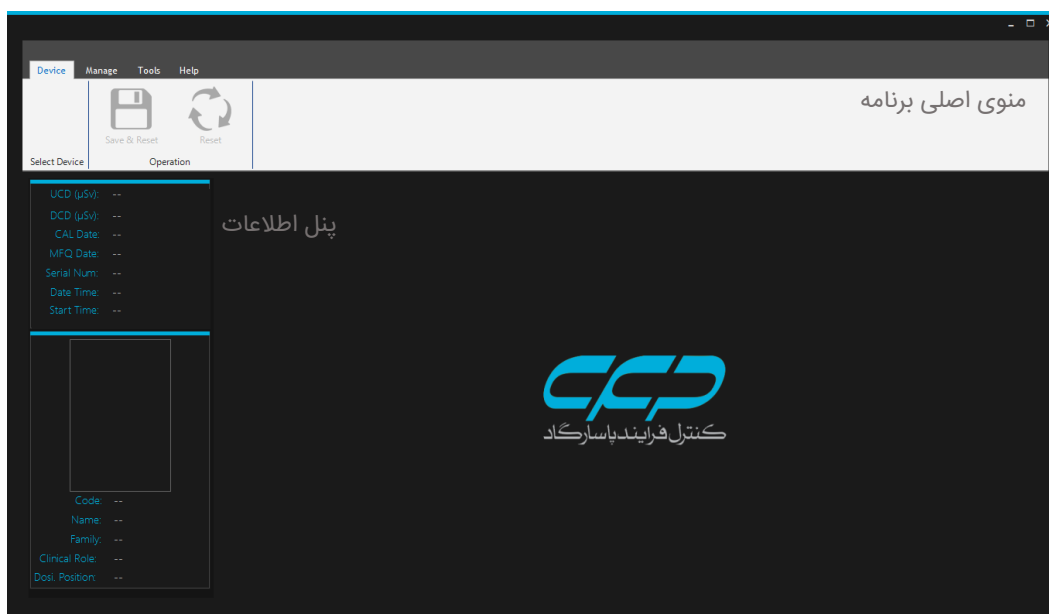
Device Manage Tools Help

Save & Reset Reset

Select Device Operation

منوی اصلی برنامه

UCD (µSv): --
DCD (µSv): --
CAL Date: --
MFQ Date: --
Serial Num: --
Date Time: --
Start Time: --

پنل اطلاعات

Code: --
Name: --
Family: --
Clinical Role: --
Dosi. Position: --

کنترل فرایند پاسارگاد